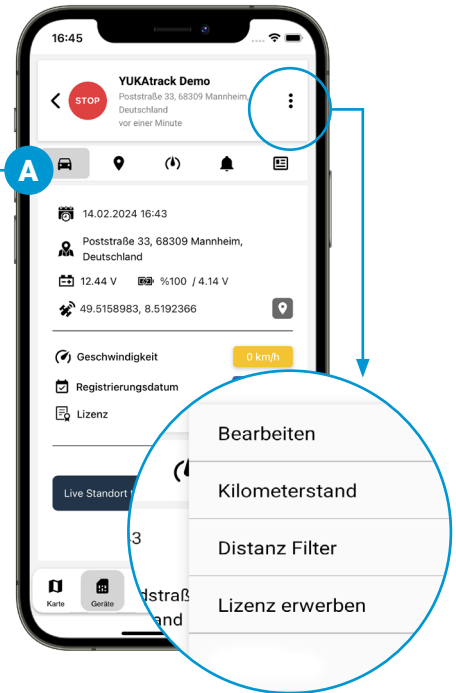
16:45

STOP

YUKAtrack Demo

Poststraße 33, 68309 Mannheim, Deutschland

vor einer Minute

A

14.02.2024 16:43

Poststraße 33, 68309 Mannheim, Deutschland

12.44 V

%100 / 4.14 V

49.5158983, 8.5192366

Geschwindigkeit

0 km/h

Registrierungsdatum

Lizenz

Live Standort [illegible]

Karte

Geräte

Bearbeiten

Kilometerstand

Distanz Filter

Lizenz erwerben

3

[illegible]dstraß

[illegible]and